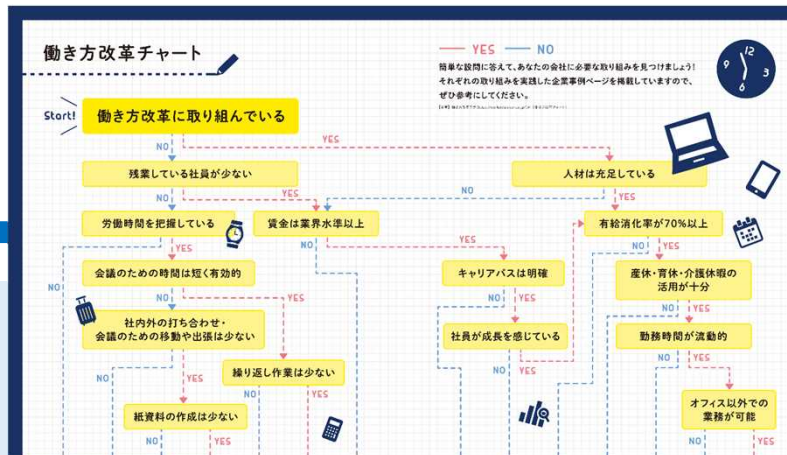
働き方改革チャート

— YES — NO

簡単な設問に答えて、あなたの会社に必要な取り組みを見つけましょう！
それぞれの取り組みを実践した企業事例ページを掲載していますので、
ぜひ参考にしてください。

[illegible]

12
9 3
6

Start!

働き方改革に取り組んでいる

YES

NO

残業している社員が少ない

人材は充足している

YES

NO

YES

労働時間を把握している

賃金は業界水準以上

有給消化率が70%以上

YES

YES

YES

NO

会議のための時間は短く有効的

キャリアパスは明確

産休・育休・介護休暇の活用が十分

YES

YES

YES

NO

社内外の打ち合わせ・会議のための移動や出張は少ない

社員が成長を感じている

勤務時間が流動的

YES

NO

YES

YES

NO

繰り返し作業は少ない

YES

NO

NO

オフィス以外での業務が可能

紙資料の作成は少ない

YES

YES

YES